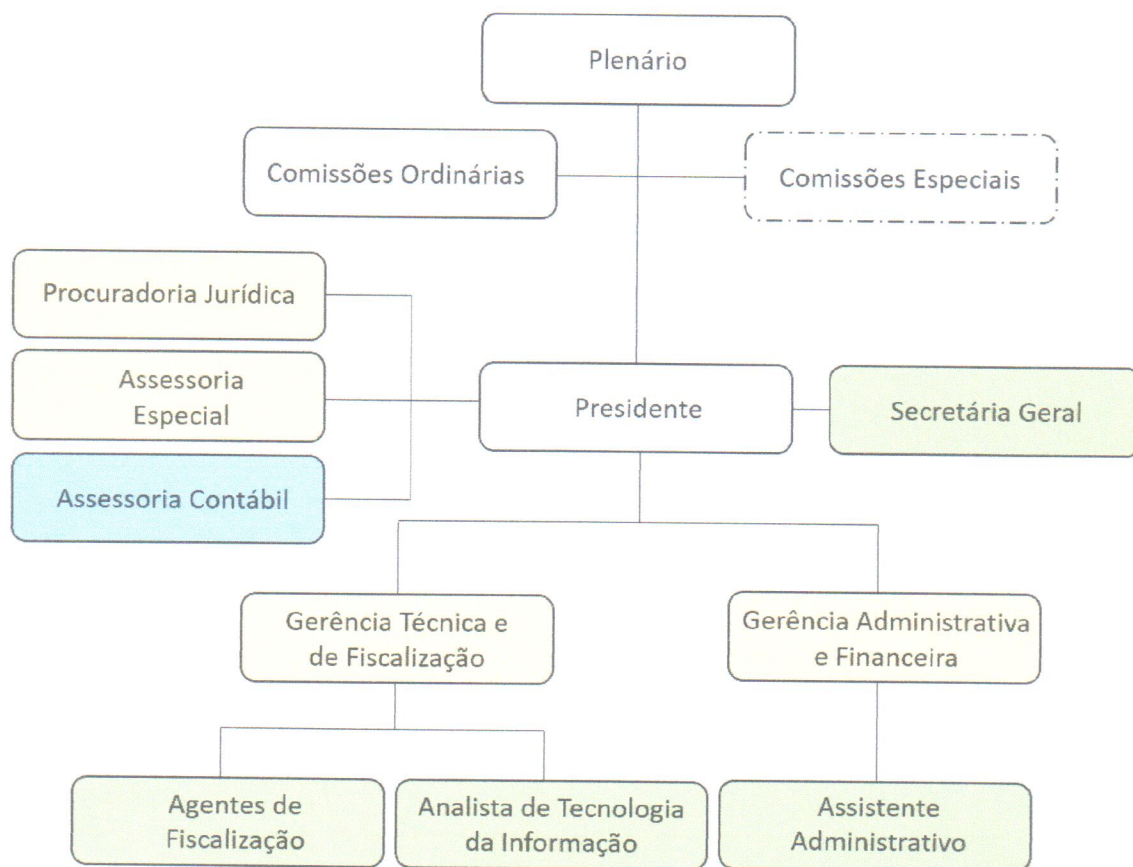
Plenário

Comissões Ordinárias

Comissões Especiais

Procuradoria Jurídica

Assessoria Especial

Assessoria Contábil

Presidente

Secretária Geral

Gerência Técnica e de Fiscalização

Gerência Administrativa e Financeira

Agentes de Fiscalização

Analista de Tecnologia da Informação

Assistente Administrativo